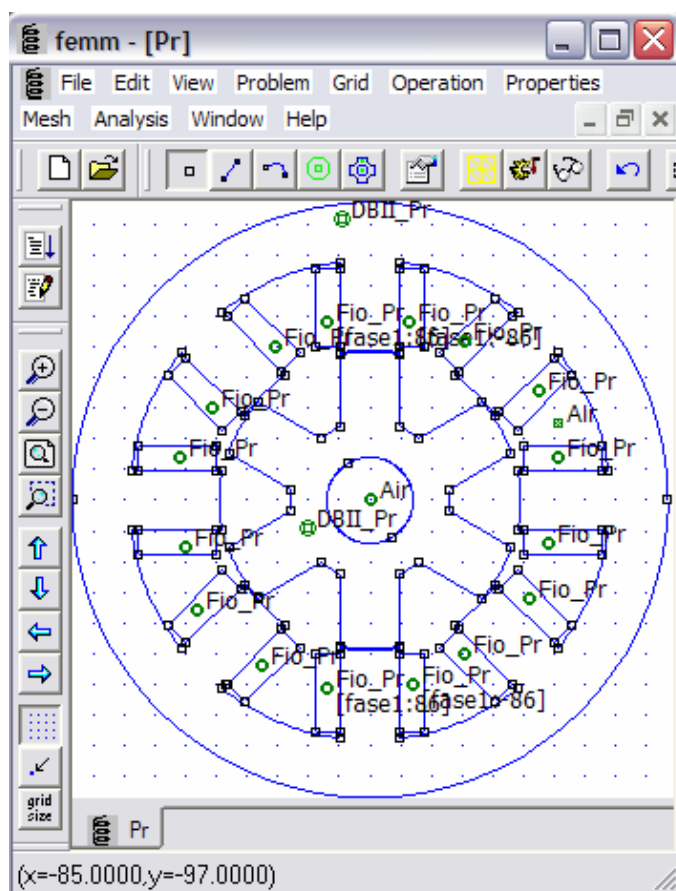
femm - [Pr]

File Edit View Problem Grid Operation Properties
Mesh Analysis Window Help

DBII_Pr
Fio_Pr Fio_Pr
Fio_Pr [fase1:86] [fase1:-86] Fio_Pr
Fio_Pr
Fio_Pr
Air
Fio_Pr
Fio_Pr
Air
DBII_Pr
Fio_Pr
Fio_Pr
Fio_Pr
Fio_Pr
Fio_Pr
Fio_Pr
Fio_Pr
Fio_Pr
[fase1:86] [fase1:-86]

grid size

Pr

(x=-85.0000,y=-97.0000)